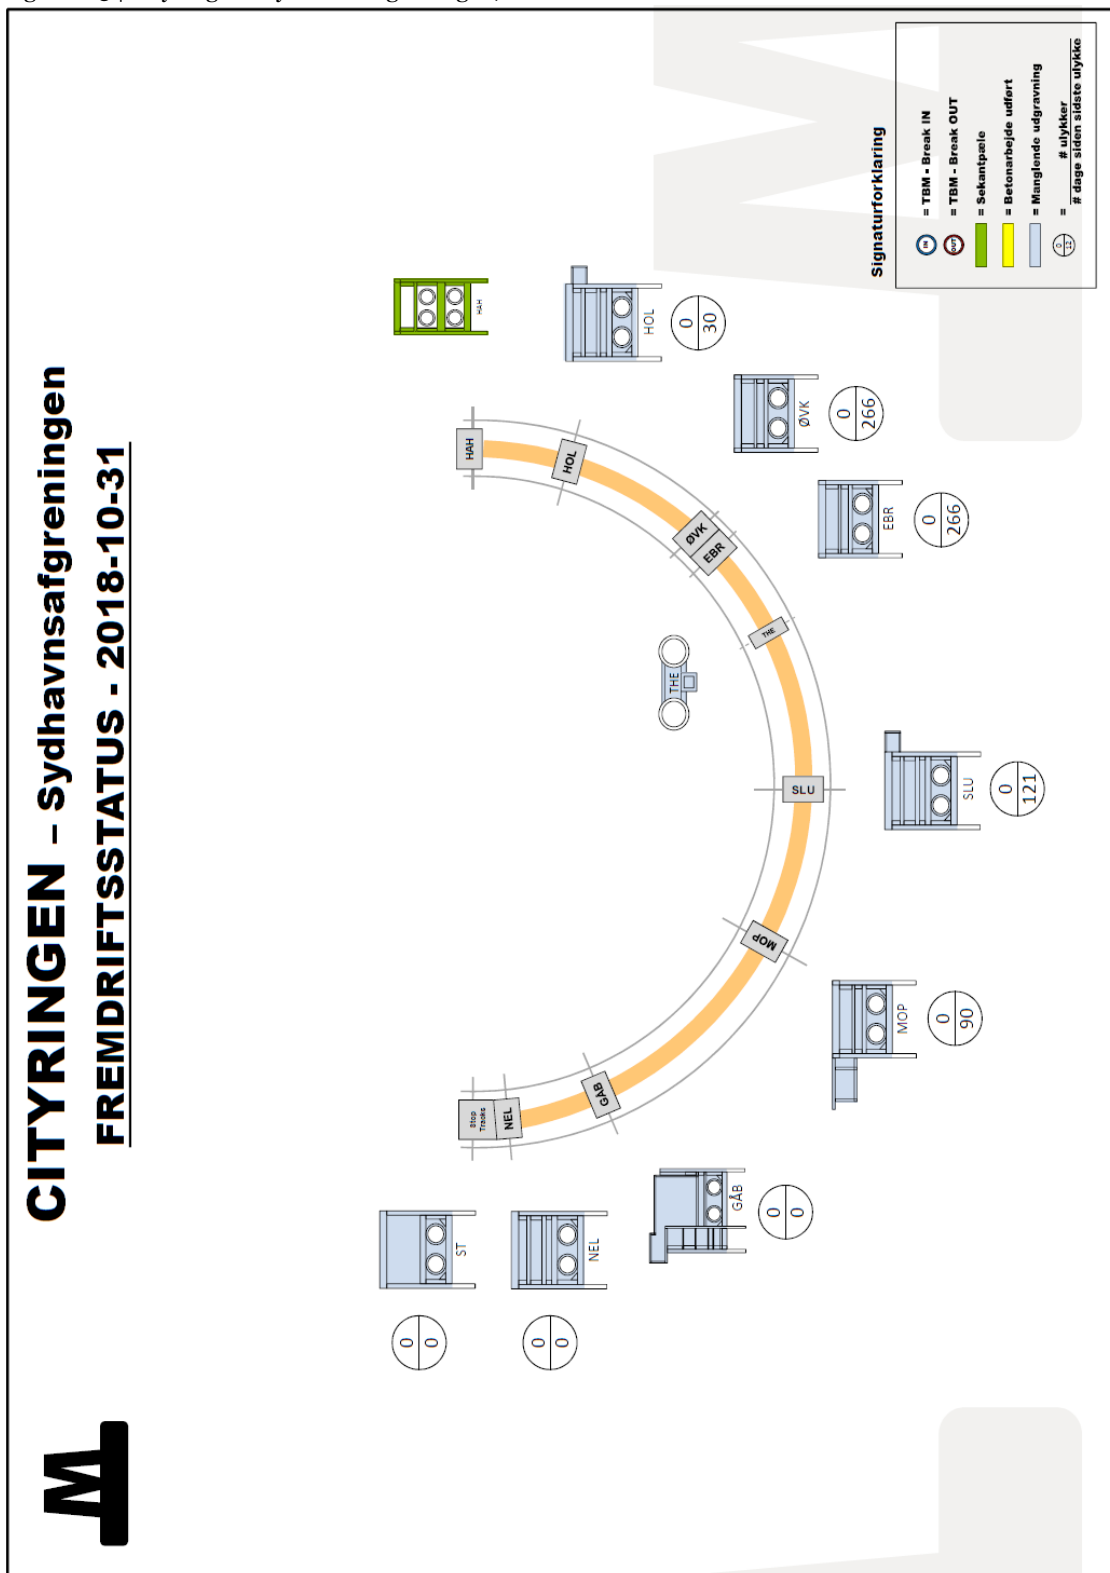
CITYRINGEN – Sydhavnsafgreningen
FREMDRIFTSSTATUS - 2018-10-31

Signaturforklaring
IN = TBM - Break IN
OUT = TBM - Break OUT
= Sekantpæle
= Betonarbejde udført
= Manglende udgravning
$\frac{0}{12}$ = # ulykker / # dage siden sidste ulykke

HAH
HOL
$\frac{0}{30}$
ØVK
$\frac{0}{266}$
EBR
$\frac{0}{266}$
THE
SLU
$\frac{0}{121}$
MOP
$\frac{0}{90}$
GÅB
$\frac{0}{0}$
NEL
Stop Tracks
ST
$\frac{0}{0}$
NEL
$\frac{0}{0}$
HAH
HOL
ØVK
EBR
THE
SLU
MOP
GÅB